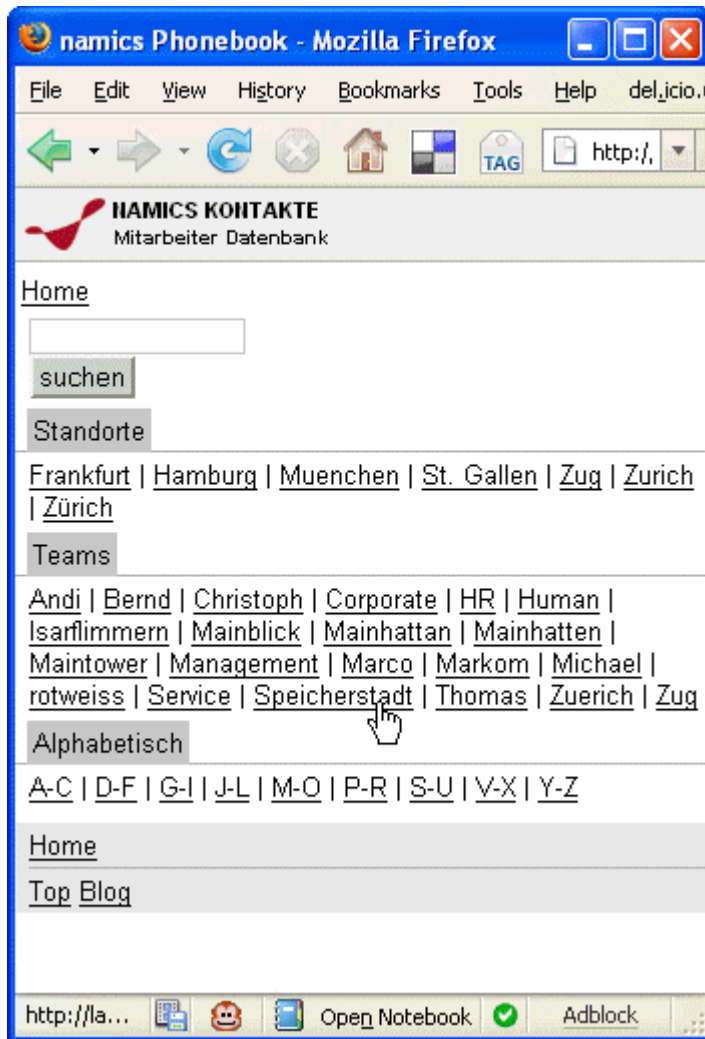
namics Phonebook - Mozilla Firefox

File Edit View History Bookmarks Tools Help del.icio.

TAG http:/,

NAMICS KONTAKTE
Mitarbeiter Datenbank

Home

suchen

Standorte

Frankfurt | Hamburg | Muenchen | St. Gallen | Zug | Zurich | Zürich

Teams

Andi | Bernd | Christoph | Corporate | HR | Human | Isarflimmern | Mainblick | Mainhattan | Mainhatten | Maintower | Management | Marco | Markom | Michael | rotweiss | Service | Speicherstadt | Thomas | Zuerich | Zug

Alphabetisch

A-C | D-F | G-I | J-L | M-O | P-R | S-U | V-X | Y-Z

Home

Top Blog

http://la... Open Notebook Adblock